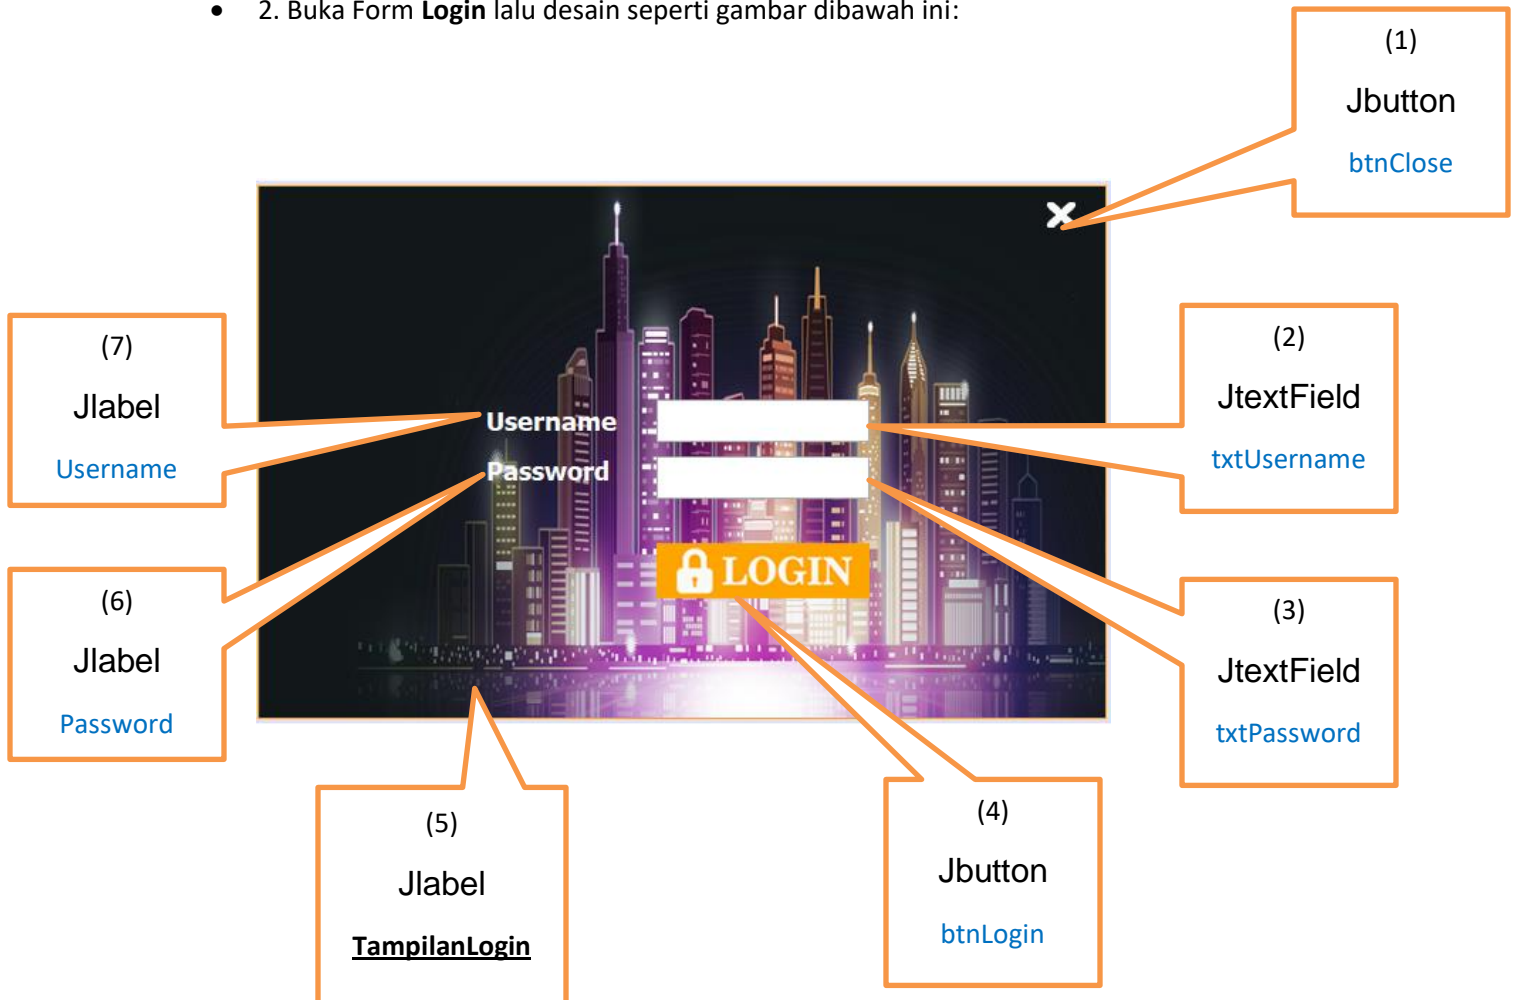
• 2. Buka Form **Login** lalu desain seperti gambar dibawah ini:

(1)
Jbutton
btnClose

(7)
Jlabel
Username

Username
Password

(2)
JtextField
txtUsername

LOGIN

(6)
Jlabel
Password

(3)
JtextField
txtPassword

(5)
Jlabel
TampilanLogin

(4)
Jbutton
btnLogin